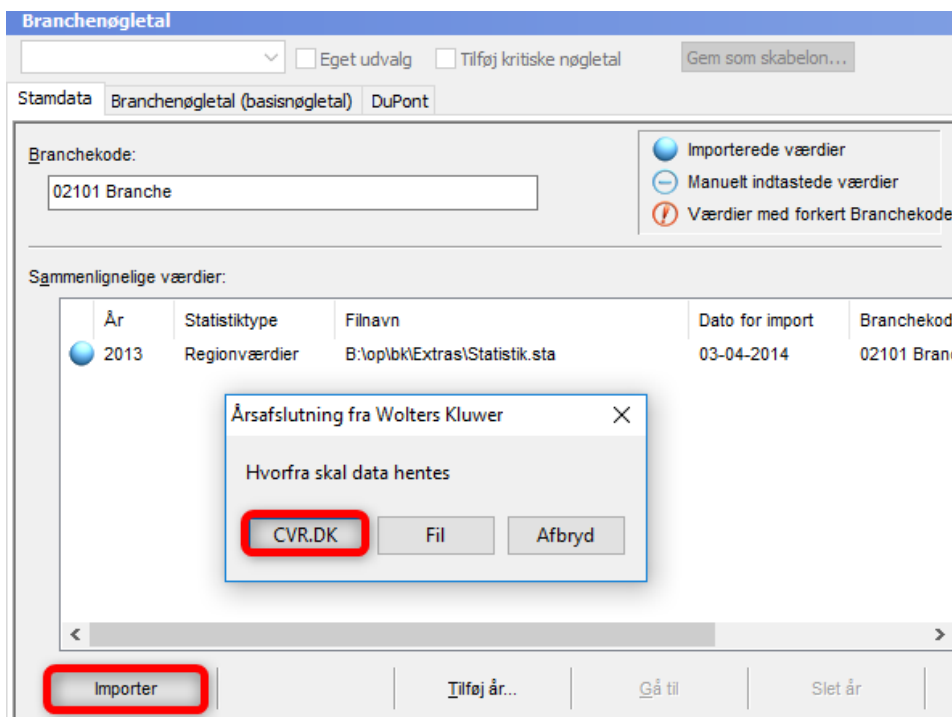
Branchenøgletal

Eget udvalg
Tilføj kritiske nøgletal
Gem som skabelon...

Stamdata
Branchenøgletal (basisnøgletal)
DuPont

Branchekode:
02101 Branche

Importerede værdier
Manuelt indtastede værdier
Værdier med forkert Branchekode

Sammenlignelige værdier:

| | År | Statistiktype | Filnavn | Dato for import | Branchekod |
|---|---|---|---|---|---|
| | 2013 | Regionværdier | B:\op\bk\Extras\Statistik.sta | 03-04-2014 | 02101 Branc |

Årsafslutning fra Wolters Kluwer

Hvorfra skal data hentes

CVR.DK
Fil
Afbryd

Importer
Tilføj år...
Gå til
Slet år